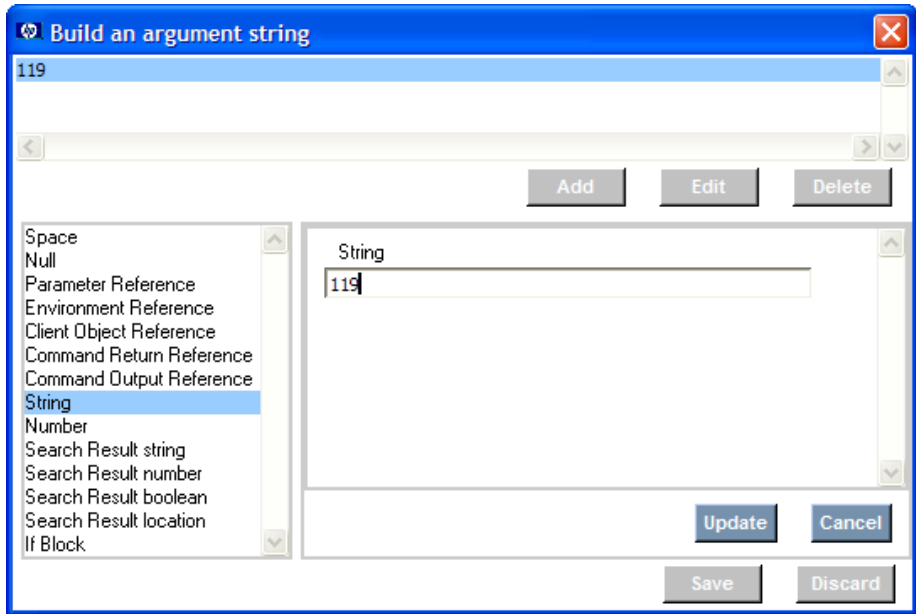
Build an argument string

119

Add Edit Delete

Space
Null
Parameter Reference
Environment Reference
Client Object Reference
Command Return Reference
Command Output Reference
String
Number
Search Result string
Search Result number
Search Result boolean
Search Result location
If Block

String
119

Update Cancel

Save Discard